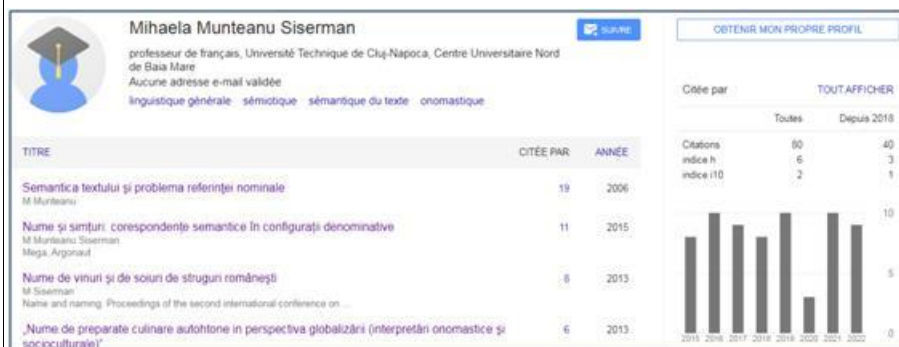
Mihaela Munteanu Siserman

SUIVRE

OBTENIR MON PROPRE PROFIL

professeur de français, Université Technique de Cluj-Napoca, Centre Universitaire Nord de Baia Mare
Aucune adresse e-mail validée
linguistique générale sémiotique sémantique du texte onomastique

Citée par TOUT AFFICHER

| | Toutes | Depuis 2018 |
|---|---|---|
| Citations | 80 | 40 |
| indice h | 6 | 3 |
| indice i10 | 2 | 1 |

10
5
0
2015 2016 2017 2018 2019 2020 2021 2022

| TITRE | CITÉE PAR | ANNÉE |
|---|---|---|
| Semantica textului şi problema referinţei nominale M Munteanu | 19 | 2006 |
| Nume şi simţuri: corespondenţe semantice în configuraţii denominative M Munteanu Siserman Mega, Argonaut | 11 | 2015 |
| Nume de vinuri şi de soiuri de struguri româneşti M Siserman Name and naming. Proceedings of the second international conference on ... | 8 | 2013 |
| „Nume de preparate culinare autohtone în perspectiva globalizării (interpretări onomastice şi socioculturale)" | 6 | 2013 |